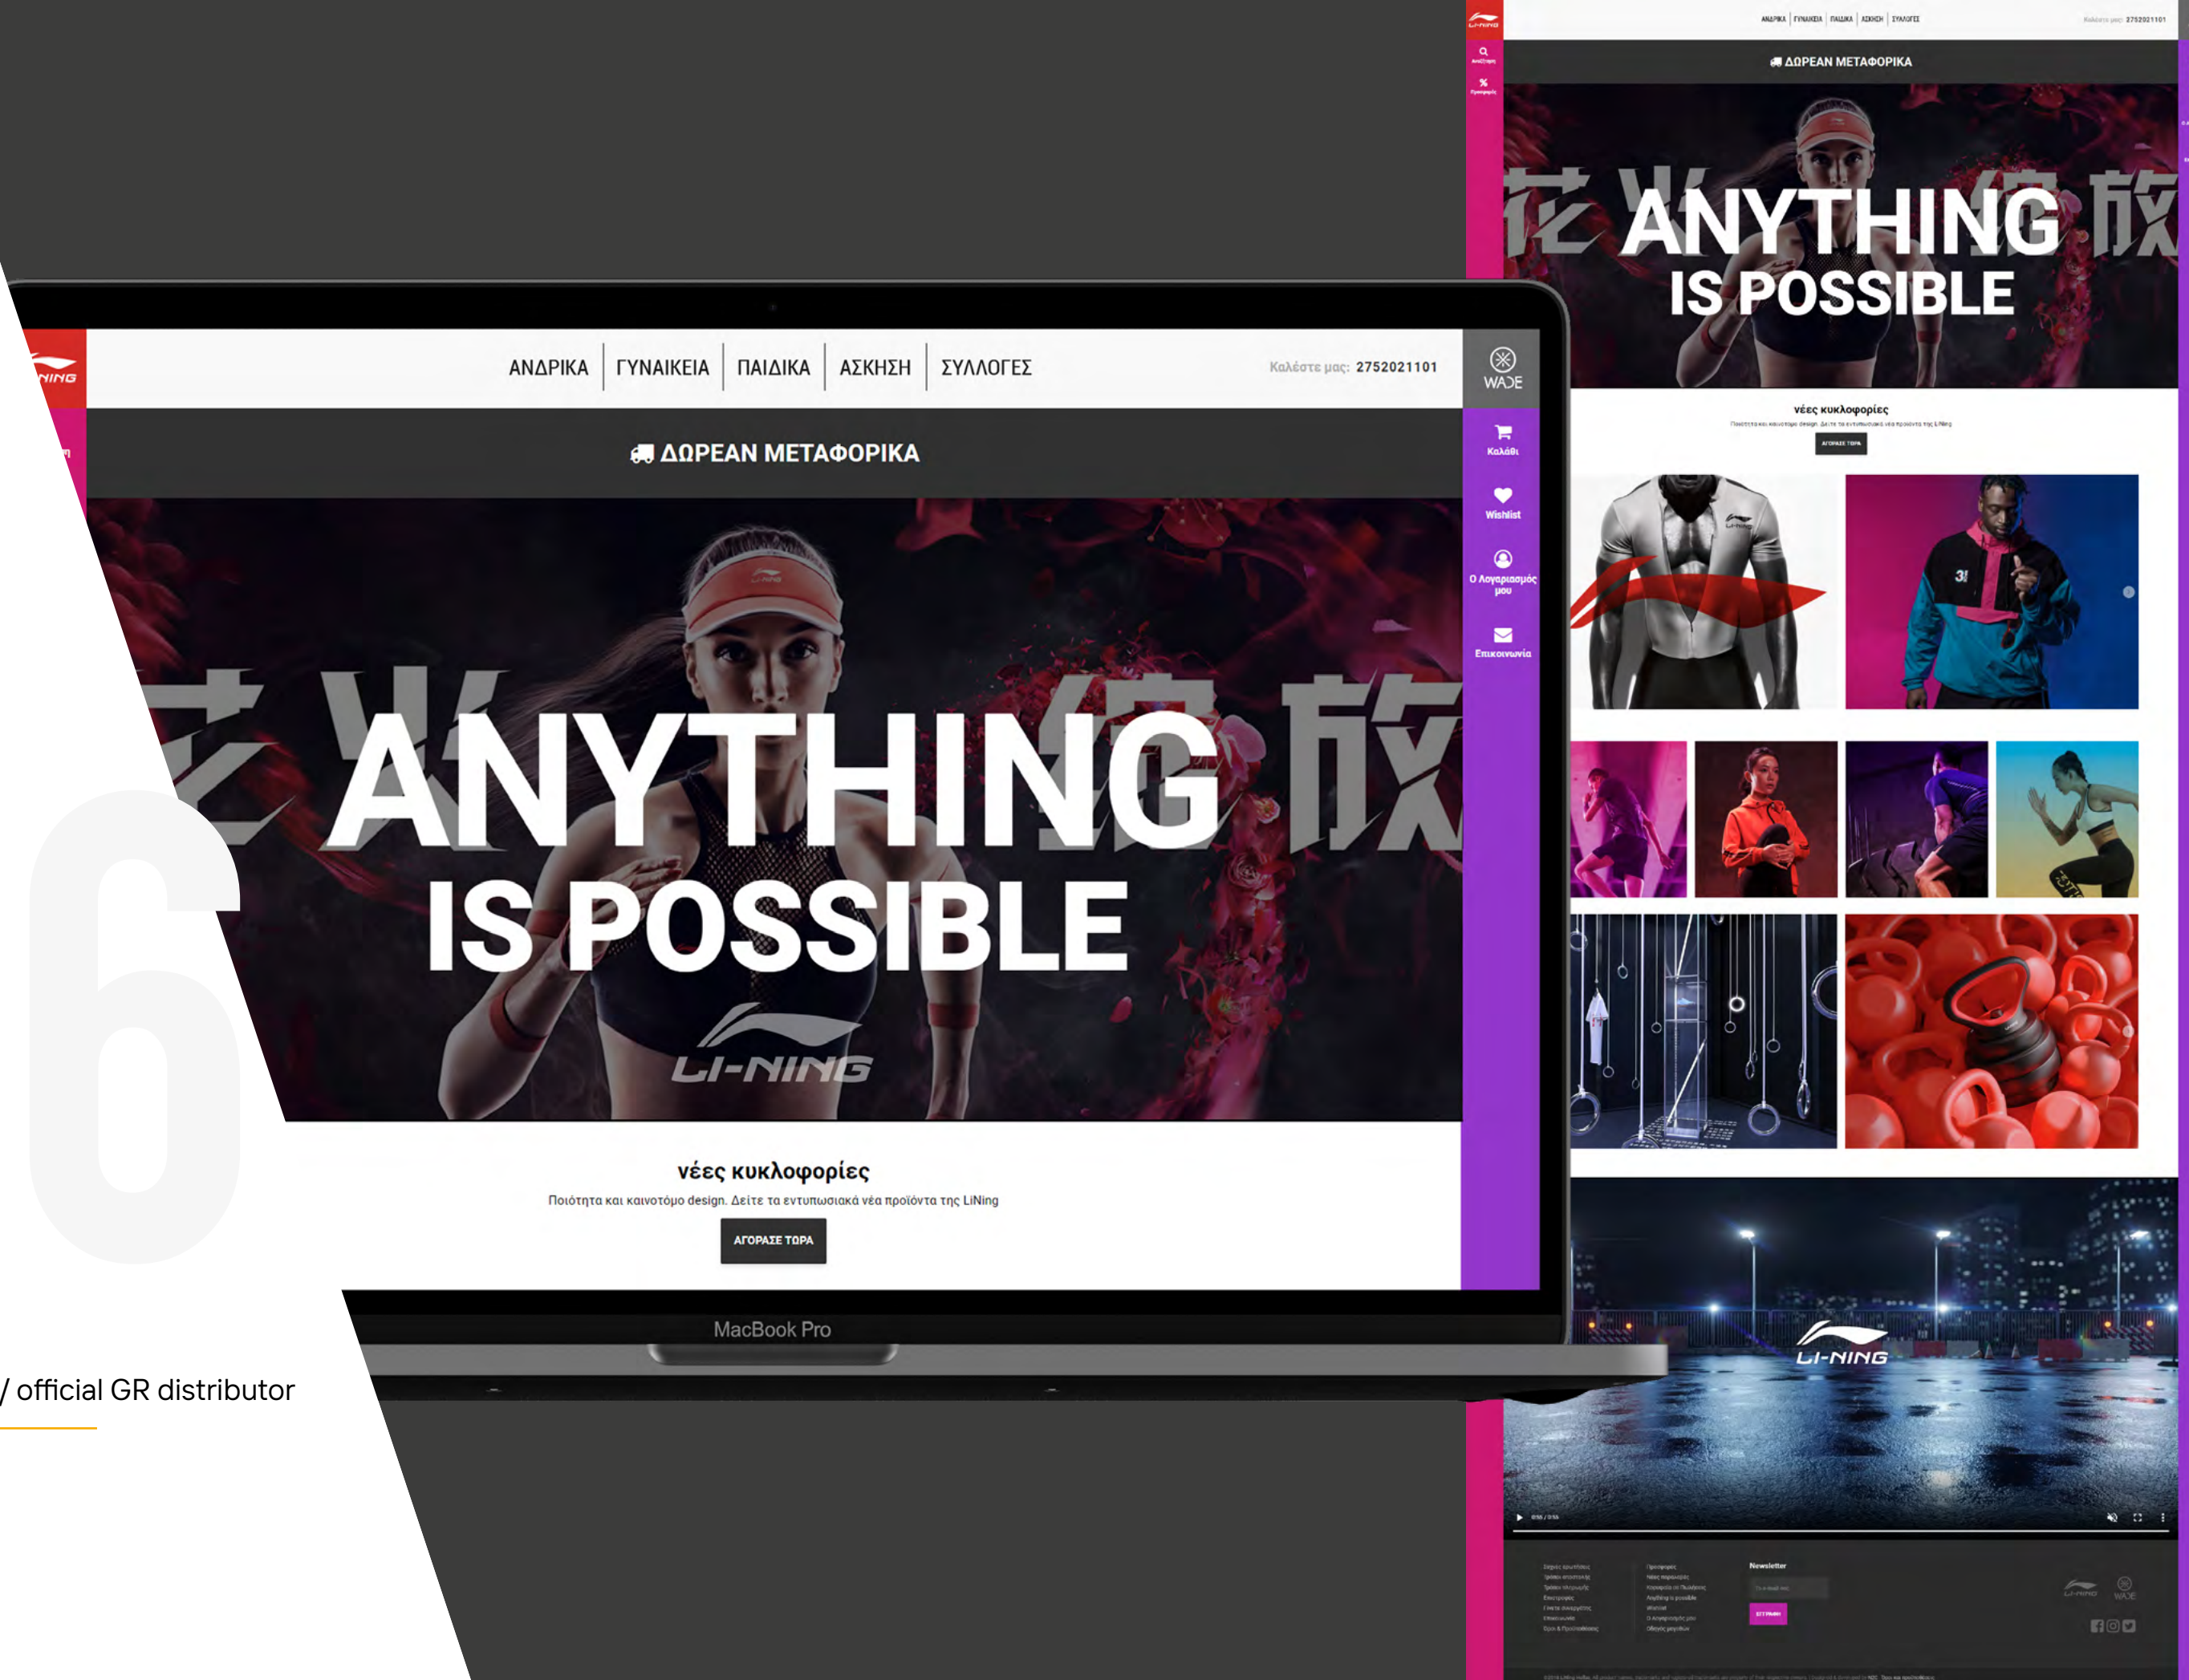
ΑΝΔΡΙΚΑ | ΓΥΝΑΙΚΕΙΑ | ΠΑΙΔΙΚΑ | ΑΣΚΗΣΗ | ΣΥΛΛΟΓΕΣ

Καλέστε μας: 2752021101

WADE

ΔΩΡΕΑΝ ΜΕΤΑΦΟΡΙΚΑ

ANYTHING IS POSSIBLE

LI-NING

Καλάθι

Wishlist

Ο Λογαριασμός μου

Επικοινωνία

νέες κυκλοφορίες

Ποιότητα και καινοτόμο design. Δείτε τα εντυπωσιακά νέα προϊόντα της LiNing

ΑΓΟΡΑΣΕ ΤΩΡΑ

MacBook Pro

6

/ official GR distributor

ΑΝΔΡΙΚΑ | ΓΥΝΑΙΚΕΙΑ | ΠΑΙΔΙΚΑ | ΑΣΚΗΣΗ | ΣΥΛΛΟΓΕΣ

Καλέστε μας: 2752021101

ΔΩΡΕΑΝ ΜΕΤΑΦΟΡΙΚΑ

ANYTHING IS POSSIBLE

νέες κυκλοφορίες

ΑΓΟΡΑΣΕ ΤΩΡΑ

LI-NING

Newsletter

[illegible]